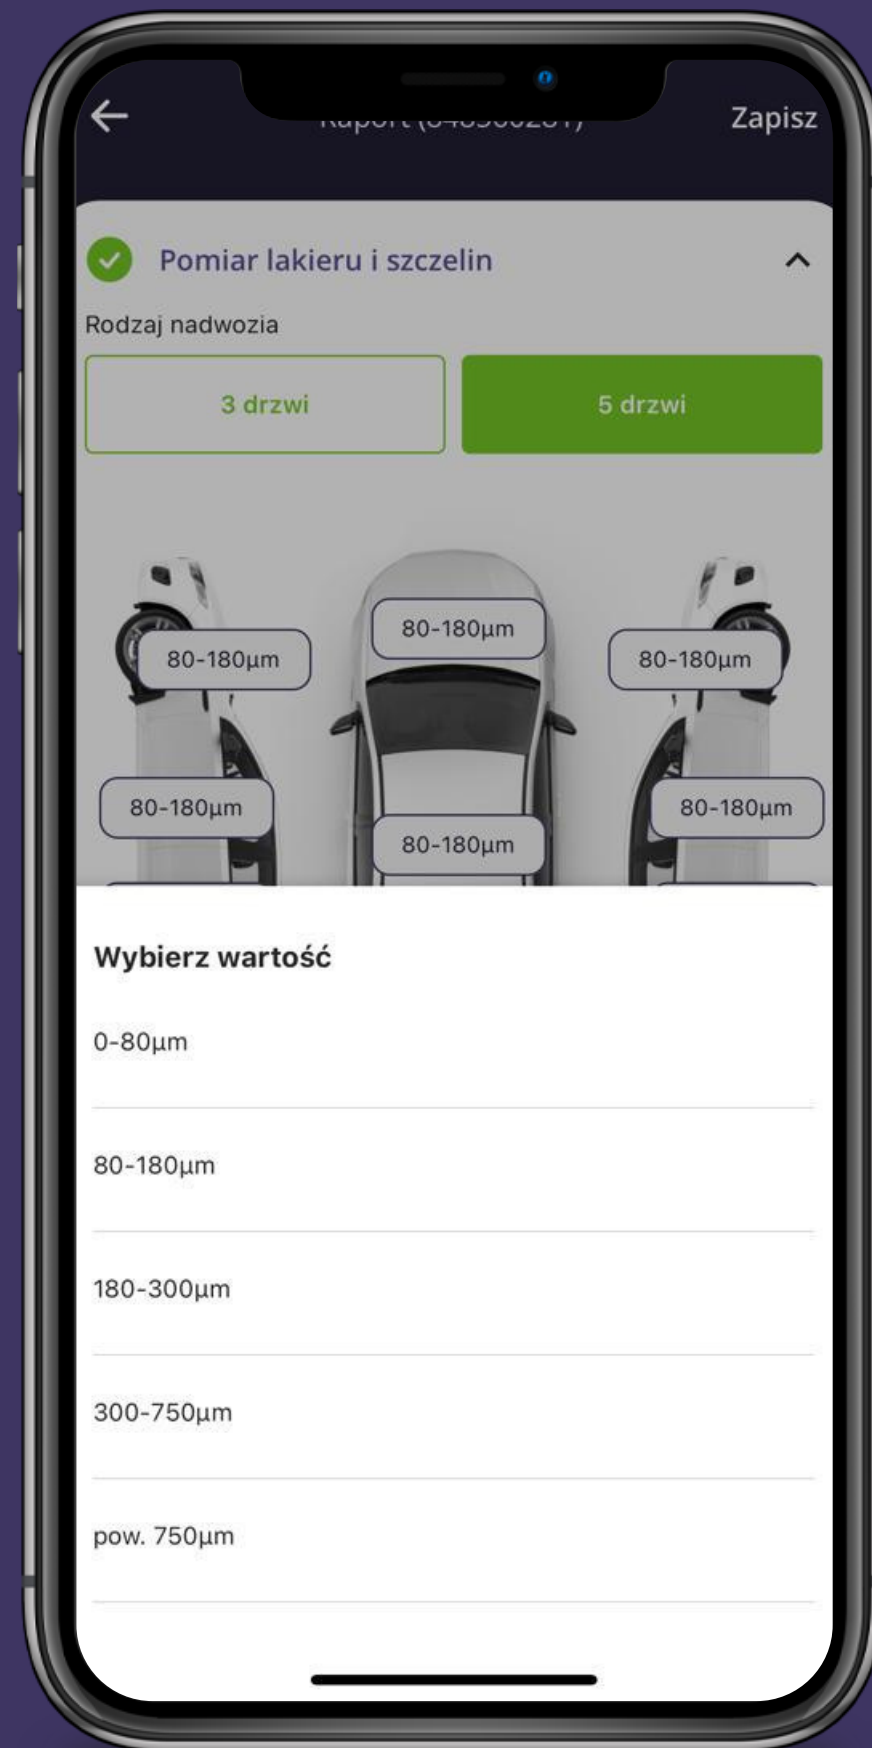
Raport ([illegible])

Zapisz

Pomiar lakieru i szczelin

Rodzaj nadwozia

3 drzwi

5 drzwi

80-180µm

80-180µm

80-180µm

80-180µm

80-180µm

80-180µm

Wybierz wartość

0-80µm

80-180µm

180-300µm

300-750µm

pow. 750µm